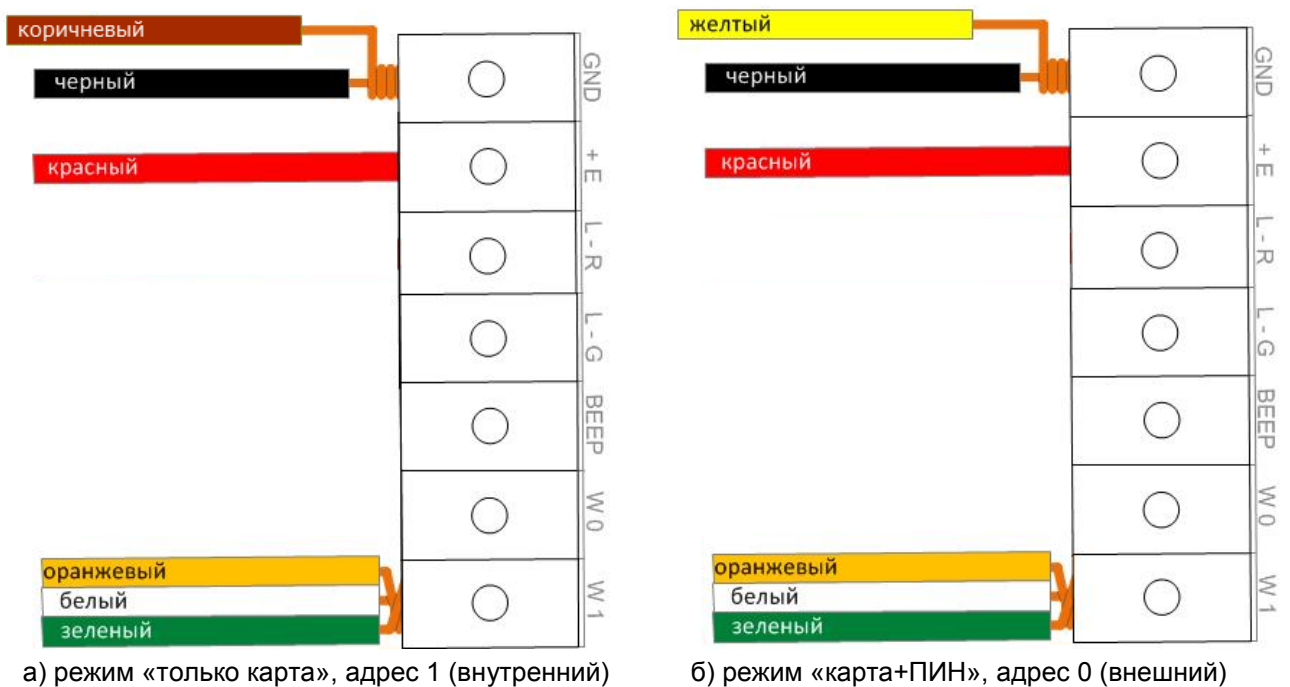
коричневый
черный
красный
GND
+E
L-R
L-G
BEEP
W0
W1
оранжевый
белый
зеленый
а) режим «только карта», адрес 1 (внутренний)

желтый
черный
красный
GND
+E
L-R
L-G
BEEP
W0
W1
оранжевый
белый
зеленый
б) режим «карта+ПИН», адрес 0 (внешний)